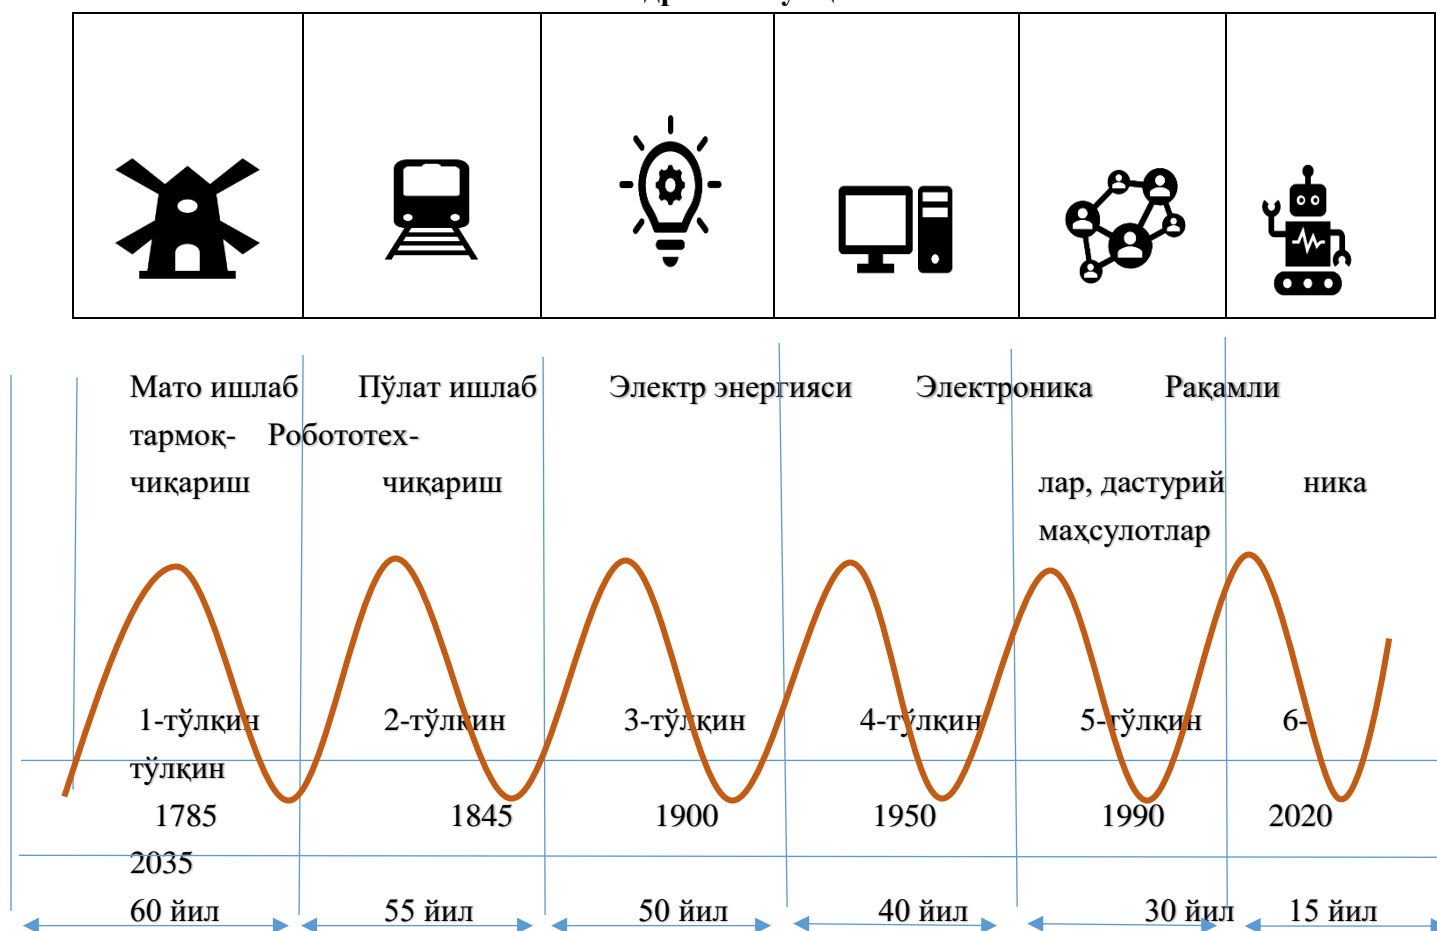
Мато ишлаб Пўлат ишлаб Электр энергияси Электроника Рақамли тармоқ- Робототех-
чиқариш чиқариш лар, дастурий ника
маҳсулотлар

1-тўлқин 2-тўлқин 3-тўлқин 4-тўлқин 5-тўлқин 6-тўлқин

1785 1845 1900 1950 1990 2020
2035

60 йил 55 йил 50 йил 40 йил 30 йил 15 йил